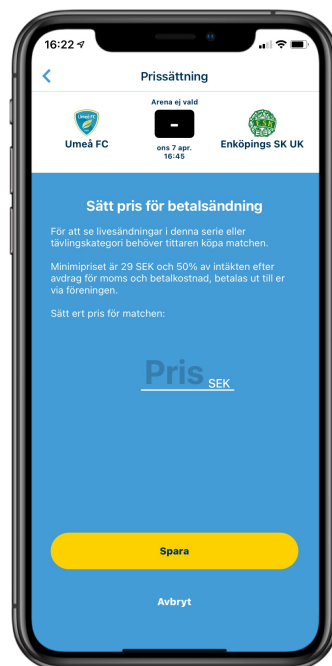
16:22

Prissättning

Arena ej vald

Umeå FC

-

ons 7 apr.
16:45

Enköpings SK UK

Sätt pris för betalsändning

För att se livesändningar i denna serie eller tävlingskategori behöver tittaren köpa matchen.

Minimipriset är 29 SEK och 50% av intäkten efter avdrag för moms och betalkostnad, betalas ut till er via föreningen.

Sätt ert pris för matchen:

Pris SEK

Spara

Avbryt